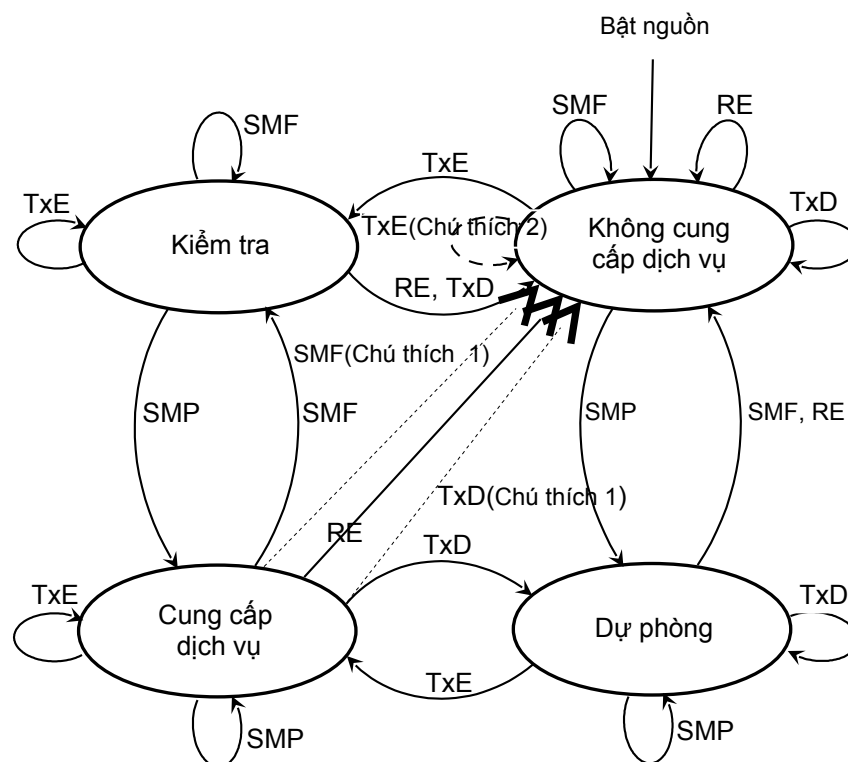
Bật nguồn

SMF

SMF

RE

TxE

TxE

TxD

Kiểm tra

TxE(Chú thích 2)

Không cung cấp dịch vụ

RE, TxD

SMF(Chú thích 1)

SMP

SMF

SMP

SMF, RE

TxD(Chú thích 1)

RE

TxD

TxE

TxD

Cung cấp dịch vụ

Dự phòng

TxE

SMP

SMP